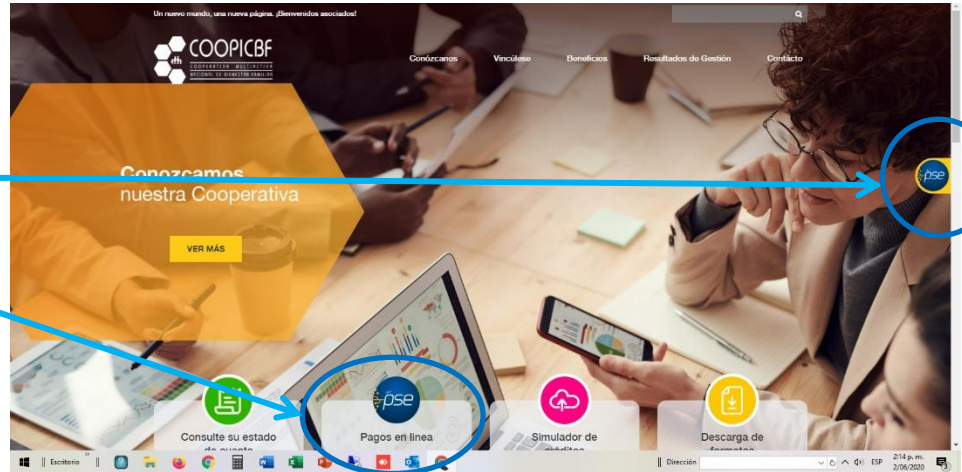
Un nuevo mundo, una nueva página. ¡Bienvenidos asociados!

COOPICBF
COOPERATIVA MULTIACTIVA NACIONAL DE BIENESTAR FAMILIAR

Conózcanos
Vincúlese
Beneficios
Resultados de Gestión
Contacto

Conozcamos
nuestra Cooperativa

VER MÁS

pse

Consulte su estado de cuenta

pse
Pagos en línea

Simulador de créditos

Descarga de formatos

Escritorio
Dirección
ESP
2:14 p. m.
2/06/2020